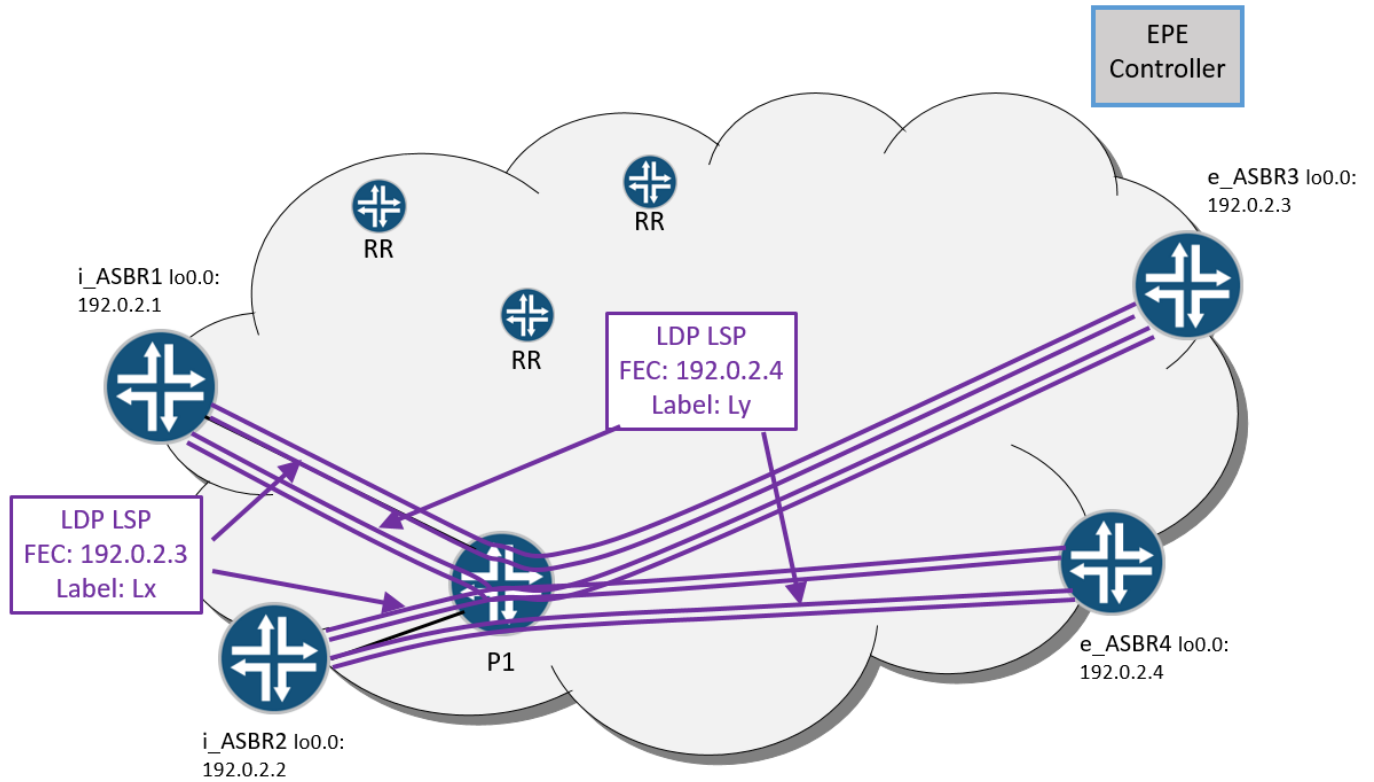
EPE Controller

RR

RR

RR

e_ASBR3 lo0.0: 192.0.2.3

i_ASBR1 lo0.0: 192.0.2.1

LDP LSP
FEC: 192.0.2.4
Label: Ly

LDP LSP
FEC: 192.0.2.3
Label: Lx

P1

e_ASBR4 lo0.0: 192.0.2.4

i_ASBR2 lo0.0: 192.0.2.2